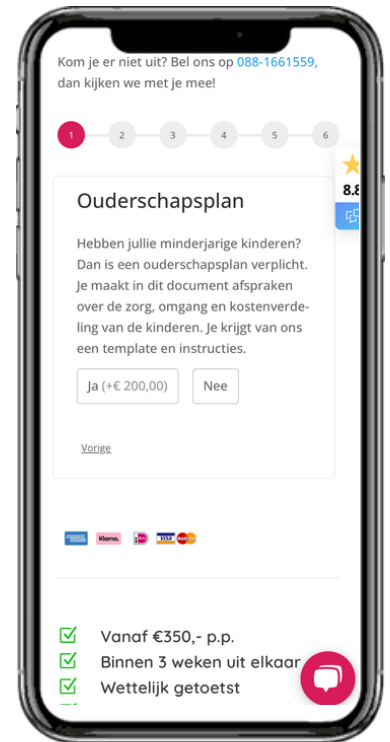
Kom je er niet uit? Bel ons op 088-1661559, dan kijken we met je mee!

1 2 3 4 5 6

8.8

Ouderschapsplan

Hebben jullie minderjarige kinderen? Dan is een ouderschapsplan verplicht. Je maakt in dit document afspraken over de zorg, omgang en kostenverdeling van de kinderen. Je krijgt van ons een template en instructies.

Ja (+€ 200,00) Nee

Vorige

Klarna. VISA

Vanaf €350,- p.p.
Binnen 3 weken uit elkaar
Wettelijk getoetst